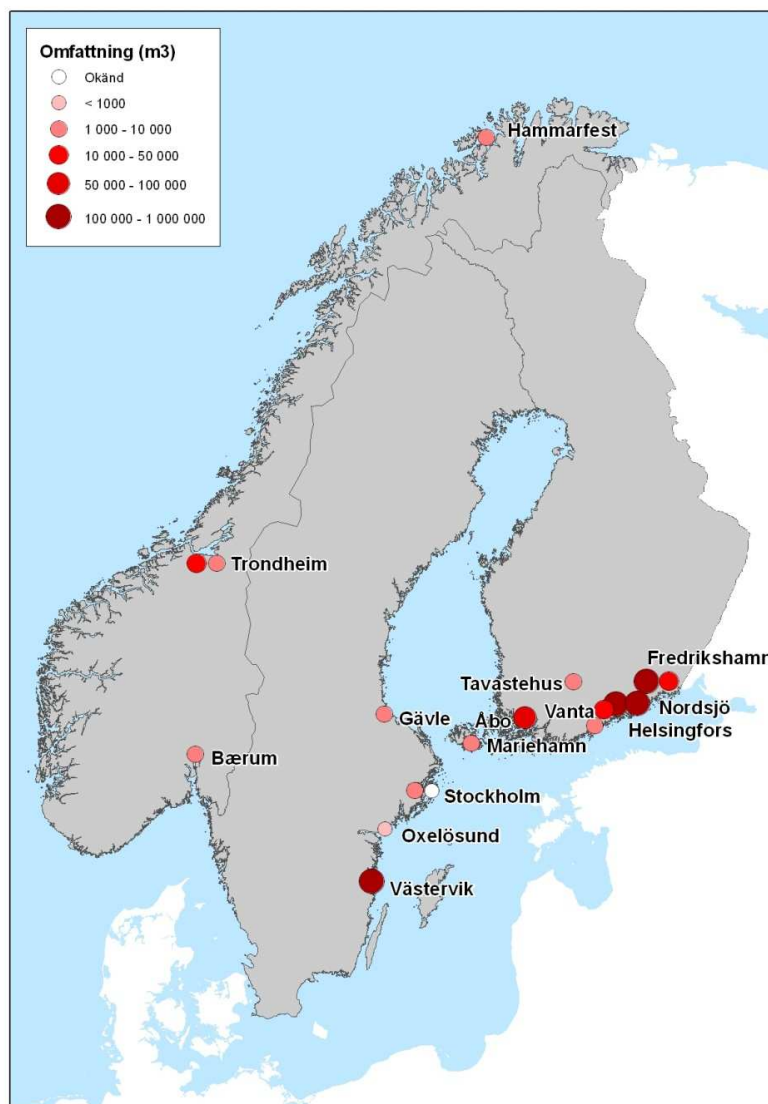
Omfattning (m3)
Okänd
< 1000
1 000 - 10 000
10 000 - 50 000
50 000 - 100 000
100 000 - 1 000 000

Hammarfest
Trondheim
Bærum
Gävle
Stockholm
Oxelösund
Västervik
Tavastehus
Åbo
Mariehamn
Vanta
Fredrikshamn
Nordsjö
Helsingfors